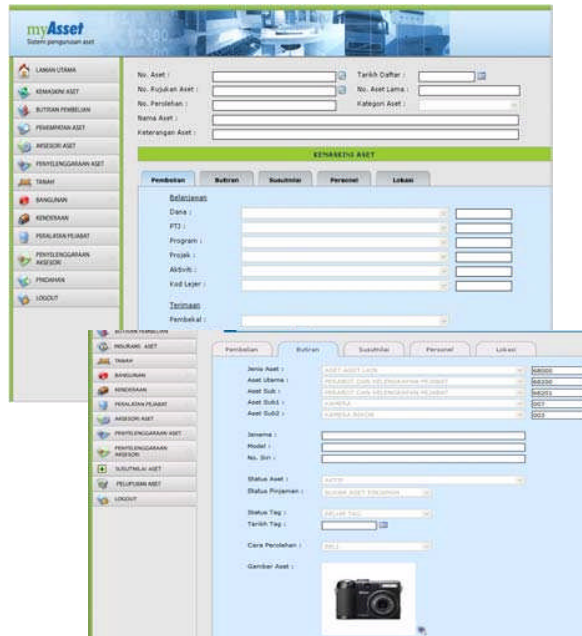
myAsset
Sistem pengurusan aset

LAMAN UTAMA
KEMASKINI ASET
BUTIRAN PEMBELIAN
PENEMPATAN ASET
ARSESORI ASET
PENYELENGGARAAN ASET
TANAH
BANGUNAN
KENDERAAN
PERALATAN PEJABAT
PENYELENGGARAAN AKSESORI
PINDAHAN
LOGOUT

No. Aset :
Tarikh Daftar :
No. Rujukan Aset :
No. Aset Lama :
No. Perolehan :
Kategori Aset :
Nama Aset :
Keterangan Aset :

KEMASKINI ASET

Pembelian
Butiran
Susutnilai
Personel
Lokasi

Belanjawan
Dana :
PTJ :
Program :
Projek :
Aktiviti :
Kod Lejer :

Terimaan
Pembekal :

BUTIRAN PEMBELIAN
INSURANS ASET
TANAH
BANGUNAN
KENDERAAN
PERALATAN PEJABAT
AKSESORI ASET
PENYELENGGARAAN ASET
PENYELENGGARAAN AKSESORI
SUSUTNILAI ASET
PELUPUSAN ASET
LOGOUT

Pembelian
Butiran
Susutnilai
Personel
Lokasi

Jenis Aset :
ASET-ASET LAIN
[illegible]
Aset Utama :
PERABOT DAN KELENGKAPAN PEJABAT
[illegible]
Aset Sub :
PERABOT DAN KELENGKAPAN PEJABAT
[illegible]
Aset Sub1 :
KAMERA
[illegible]
Aset Sub2 :
KAMERA DIGITAL
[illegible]

Jenama :
Model :
No. Siri :

Status Aset :
AKTIF
Status Pinjaman :
BUKAN ASET PINJAMAN

Status Tag :
BELUM TAG
Tarikh Tag :

Cara Perolehan :
BELI

Gambar Aset :